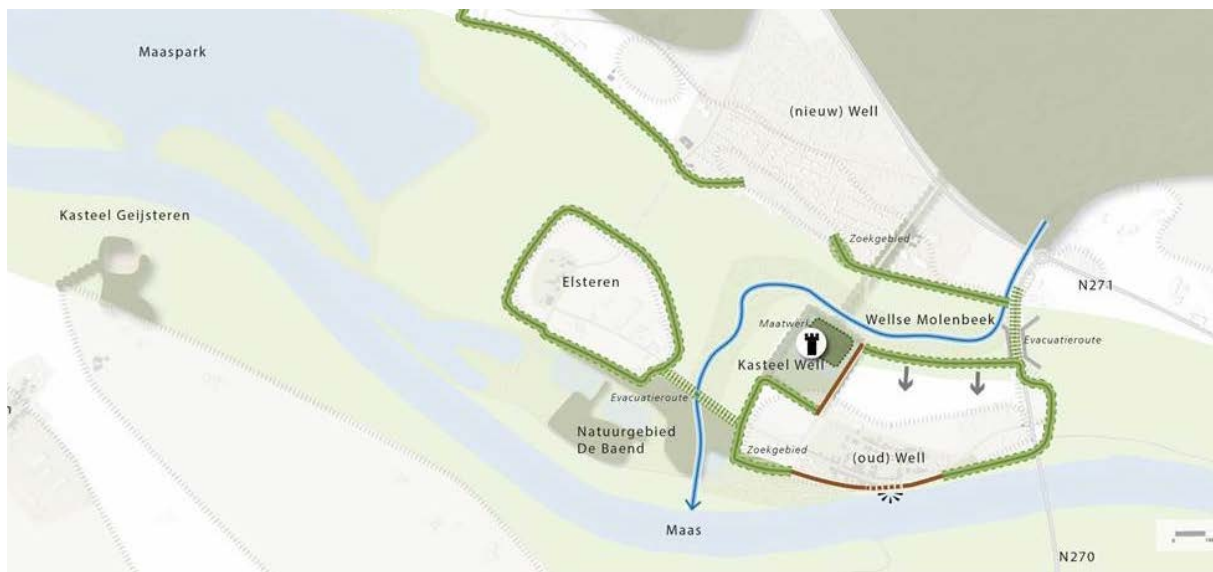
Maaspark

(nieuw) Well

Kasteel Geijsteren

Zoekgebied

N271

Elsteren

Wellse Molenbeek

Maatwerk

Evacuatieroute

Kasteel Well

Evacuatieroute

Natuurgebied De Baend

Zoekgebied

(oud) Well

Maas

N270